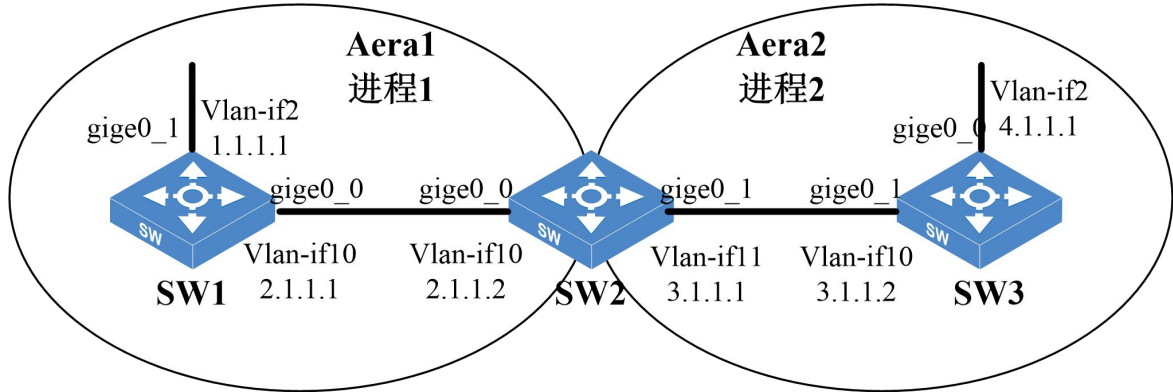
Aera1
进程1

Aera2
进程2

gige0_1
Vlan-if2
1.1.1.1

Vlan-if2
gige0_0
4.1.1.1

SW
gige0_0
gige0_0
SW
gige0_1
gige0_1
SW

Vlan-if10
2.1.1.1
SW1

Vlan-if10
2.1.1.2
SW2

Vlan-if11
3.1.1.1

Vlan-if10
3.1.1.2
SW3